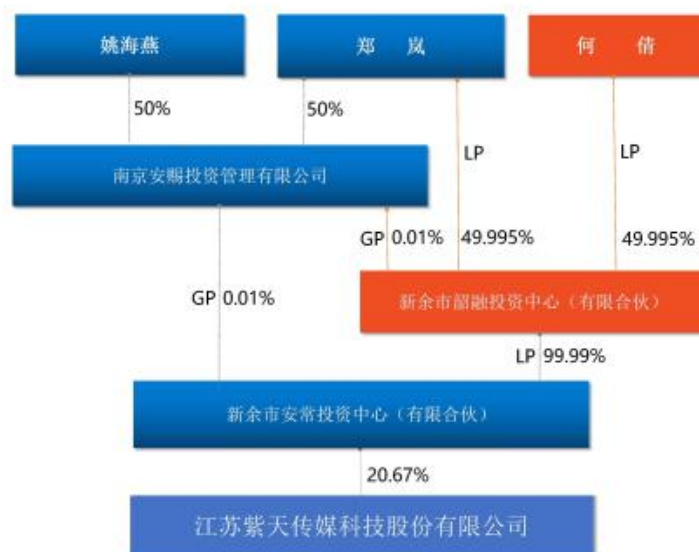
姚海燕

郑 岚

何 倩

50%

50%

LP

LP

南京安赐投资管理有限公司

GP 0.01%

49.995%

49.995%

GP 0.01%

新余市韶融投资中心（有限合伙）

LP 99.99%

新余市安常投资中心（有限合伙）

20.67%

江苏紫天传媒科技股份有限公司